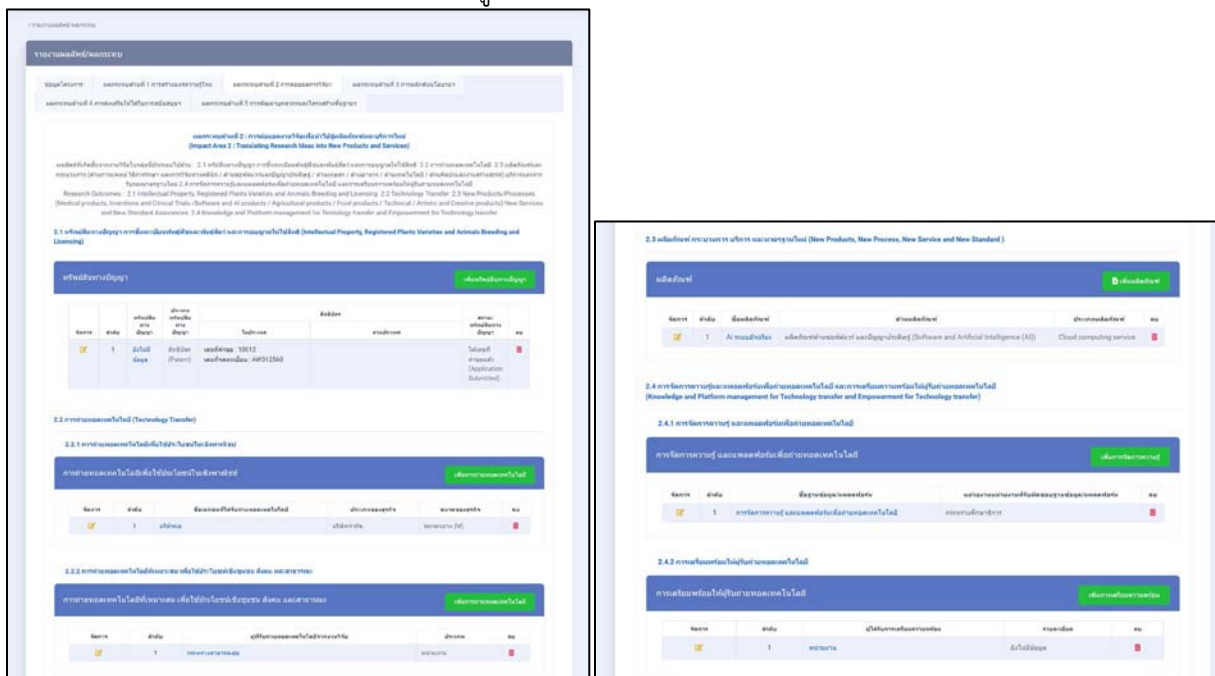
รายงานผลผลิต/ผลกระทบ

รายงานผลผลิต/ผลกระทบ

ข้อมูลโครงการ | ผลกระทบด้านที่ 1 การสร้างองค์ความรู้ใหม่ | ผลกระทบด้านที่ 2 การต่อยอดการวิจัย | ผลกระทบด้านที่ 3 การพัฒนาโยบาย | ผลกระทบด้านที่ 4 การส่งเสริมให้เกิดการมีส่วนร่วม | ผลกระทบด้านที่ 5 การพัฒนาบุคลากรและโครงสร้างพื้นฐาน

ผลกระทบด้านที่ 2 : การต่อยอดผลการวิจัยเพื่อนำไปสู่ผลิตภัณฑ์และบริการใหม่
(Impact Area 2 : Translating Research Ideas into New Products and Services)

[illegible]

Research Outcomes : 2.1 Intellectual Property, Registered Plants Varieties and Animals Breeding and Licensing 2.2 Technology Transfer 2.3 New Products/Processes (Medical products, Inventions and Clinical Trials /Software and AI products / Agricultural products / Food products / Technical / Artistic and Creative products) New Services and New Standard Assurances 2.4 Knowledge and Platform management for Technology transfer and Empowerment for Technology transfer

2.1 ทรัพย์สินทางปัญญา การขึ้นทะเบียนพันธุ์พืชและพันธุ์สัตว์ และการอนุญาตให้ใช้สิทธิ์ (Intellectual Property, Registered Plants Varieties and Animals Breeding and Licensing)

ทรัพย์สินทางปัญญา

เพิ่มทรัพย์สินทางปัญญา

| จัดการ | ลำดับ | ทรัพย์สินทางปัญญา | ประเภททรัพย์สินทางปัญญา | ไทย/สากล | ต่างประเทศ | สถานะทรัพย์สินทางปัญญา | ลบ |
|---|---|---|---|---|---|---|---|
| | 1 | มีไม่มีข้อมูล | สิทธิบัตร (Patent) | เลขที่คำขอ : 10012 เลขที่จดทะเบียน : AW312560 | | ได้ยื่นคำขอแล้ว (Application Submitted) | |

2.2 การถ่ายทอดเทคโนโลยี (Technology Transfer)

2.2.1 การถ่ายทอดเทคโนโลยีเพื่อใช้ประโยชน์ในเชิงพาณิชย์

การถ่ายทอดเทคโนโลยีเพื่อใช้ประโยชน์ในเชิงพาณิชย์

เพิ่มการถ่ายทอดเทคโนโลยี

| จัดการ | ลำดับ | ชื่อผู้รับการถ่ายทอดเทคโนโลยี | ประเภทธุรกิจ | ขนาดธุรกิจ | ลบ |
|---|---|---|---|---|---|
| | 1 | บริษัทเอ | บริษัทจำกัด | ขนาดกลาง (M) | |

2.2.2 การถ่ายทอดเทคโนโลยีที่เหมาะสม เพื่อใช้ประโยชน์เชิงชุมชน สังคม และสาธารณะ

การถ่ายทอดเทคโนโลยีที่เหมาะสม เพื่อใช้ประโยชน์เชิงชุมชน สังคม และสาธารณะ

เพิ่มการถ่ายทอดเทคโนโลยี

| จัดการ | ลำดับ | ผู้รับการถ่ายทอดเทคโนโลยี | ประเภท | ลบ |
|---|---|---|---|---|
| | 1 | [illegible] | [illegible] | |

2.3 ผลิตภัณฑ์ กระบวนการ บริการ และมาตรฐานใหม่ (New Products, New Process, New Service and New Standard )

ผลิตภัณฑ์

เพิ่มผลิตภัณฑ์

| จัดการ | ลำดับ | ชื่อผลิตภัณฑ์ | ด้านผลิตภัณฑ์ | ประเภทผลิตภัณฑ์ | ลบ |
|---|---|---|---|---|---|
| | 1 | AI ระบบอัจฉริยะ | ผลิตภัณฑ์ด้านซอฟต์แวร์ และปัญญาประดิษฐ์ (Software and Artificial Intelligence (AI)) | Cloud computing service | |

2.4 การจัดการความรู้และแพลตฟอร์มเพื่อถ่ายทอดเทคโนโลยี และการเตรียมความพร้อมให้ผู้รับถ่ายทอดเทคโนโลยี
(Knowledge and Platform management for Technology transfer and Empowerment for Technology transfer)

2.4.1 การจัดการความรู้ และแพลตฟอร์มเพื่อถ่ายทอดเทคโนโลยี

การจัดการความรู้ และแพลตฟอร์มเพื่อถ่ายทอดเทคโนโลยี

เพิ่มการจัดการความรู้

| จัดการ | ลำดับ | ชื่อฐานข้อมูล/แพลตฟอร์ม | หน่วยงานเจ้าของที่จัดทำฐานข้อมูล/แพลตฟอร์ม | ลบ |
|---|---|---|---|---|
| | 1 | การจัดการความรู้ และแพลตฟอร์มเพื่อถ่ายทอดเทคโนโลยี | กระทรวงศึกษาธิการ | |

2.4.2 การเตรียมพร้อมให้ผู้รับถ่ายทอดเทคโนโลยี

การเตรียมพร้อมให้ผู้รับถ่ายทอดเทคโนโลยี

เพิ่มการเตรียมความพร้อม

| จัดการ | ลำดับ | ผู้ได้รับการเตรียมความพร้อม | รายละเอียด | ลบ |
|---|---|---|---|---|
| | 1 | หน่วยงาน | มีไม่มีข้อมูล | |